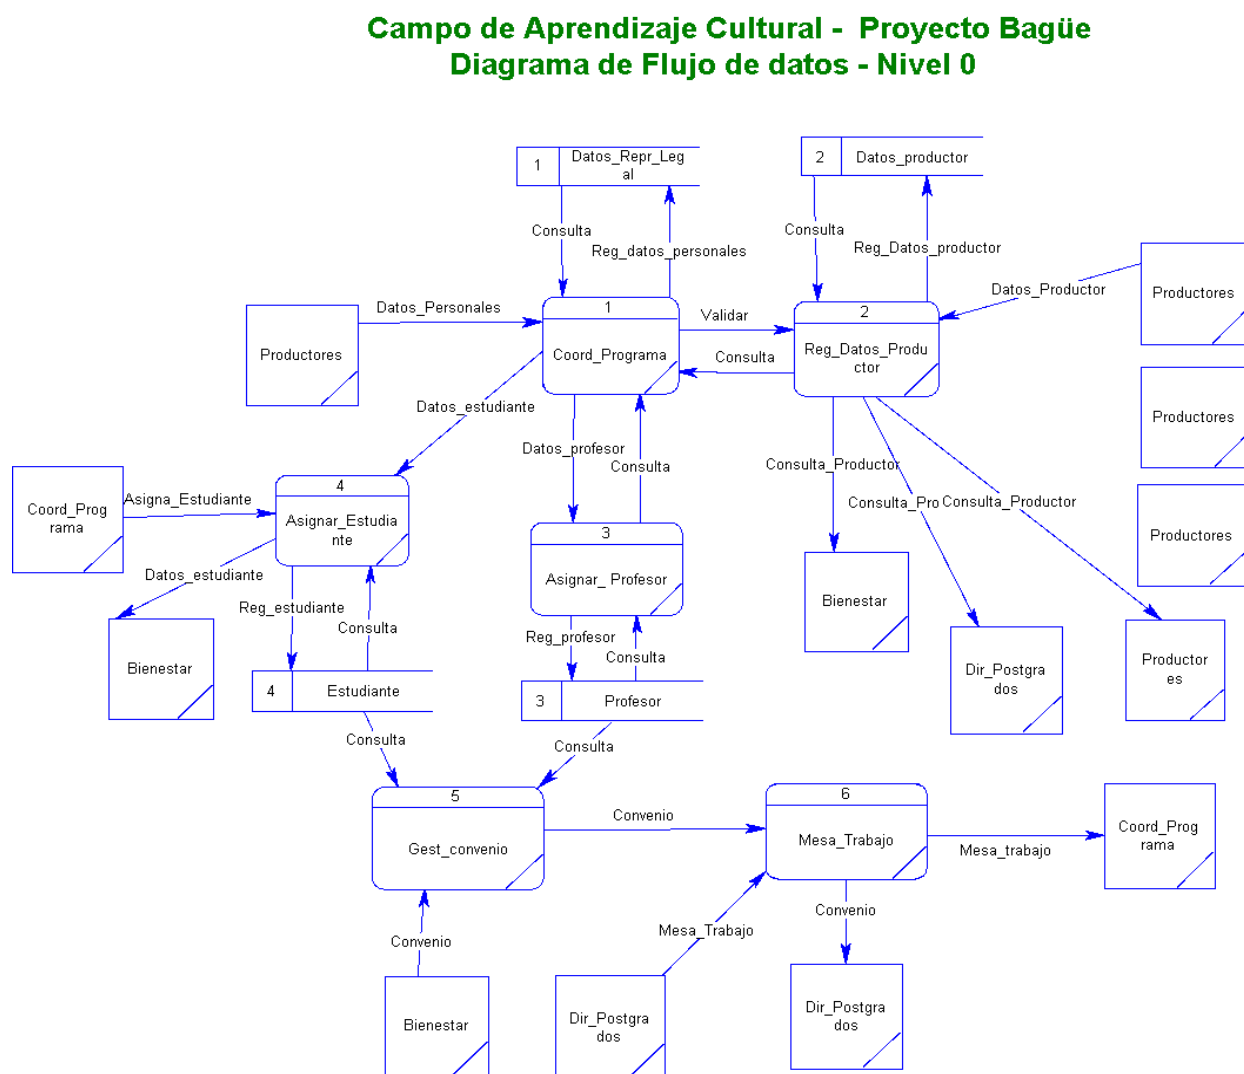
Campo de Aprendizaje Cultural - Proyecto Bagüe
Diagrama de Flujo de datos - Nivel 0

1 Datos_Repr_Legal

2 Datos_productor

Consulta

Reg_datos_personales

Consulta

Reg_Datos_productor

Productores

Datos_Productor

Datos_Personales

1
Coord_Programa

Validar

Consulta

2
Reg_Datos_Productor

Productores

Productores

Datos_estudiante

Datos_profesor

Consulta

Consulta_Productor

Consulta_Pro

Consulta_Productor

Productores

Coord_Programa

Asigna_Estudiante

4
Asignar_Estudiante

3
Asignar_ Profesor

Bienestar

Datos_estudiante

Reg_estudiante

Consulta

Reg_profesor

Consulta

Dir_Postgrados

Productores

Bienestar

4 Estudiante

3 Profesor

Consulta

Consulta

5
Gest_convenio

Convenio

6
Mesa_Trabajo

Mesa_trabajo

Coord_Programa

Convenio

Convenio

Mesa_Trabajo

Bienestar

Dir_Postgrados

Dir_Postgrados